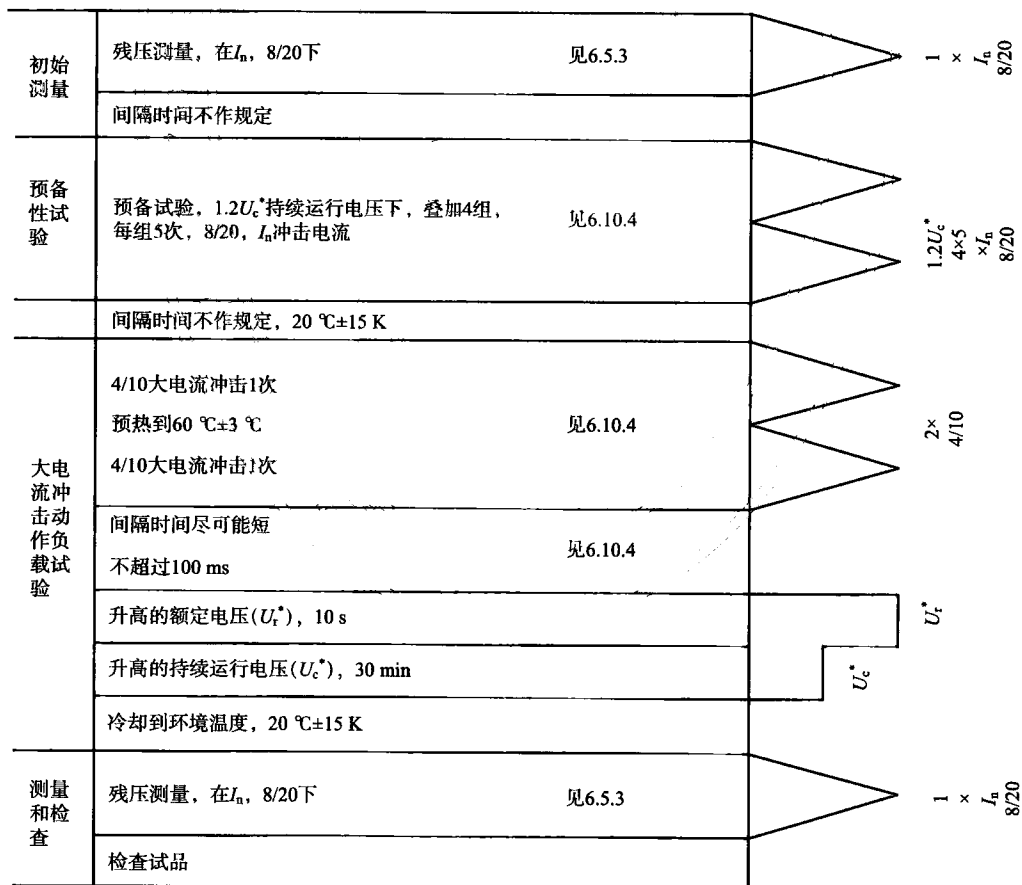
初始测量

残压测量，在$I_n$，8/20下　见6.5.3

$1 \times I_n$ 8/20

间隔时间不作规定

预备性试验

预备试验，$1.2U_c^*$持续运行电压下，叠加4组，每组5次，8/20，$I_n$冲击电流　见6.10.4

$1.2U_c^*$ $4\times5$ $\times I_n$ 8/20

间隔时间不作规定，20 ℃±15 K

大电流冲击动作负载试验

4/10大电流冲击1次

预热到60 ℃±3 ℃　见6.10.4

4/10大电流冲击1次

2× 4/10

间隔时间尽可能短

不超过100 ms　见6.10.4

升高的额定电压($U_r^*$)，10 s

$U_r^*$

升高的持续运行电压($U_c^*$)，30 min

$U_c^*$

冷却到环境温度，20 ℃±15 K

测量和检查

残压测量，在$I_n$，8/20下　见6.5.3

$1 \times I_n$ 8/20

检查试品